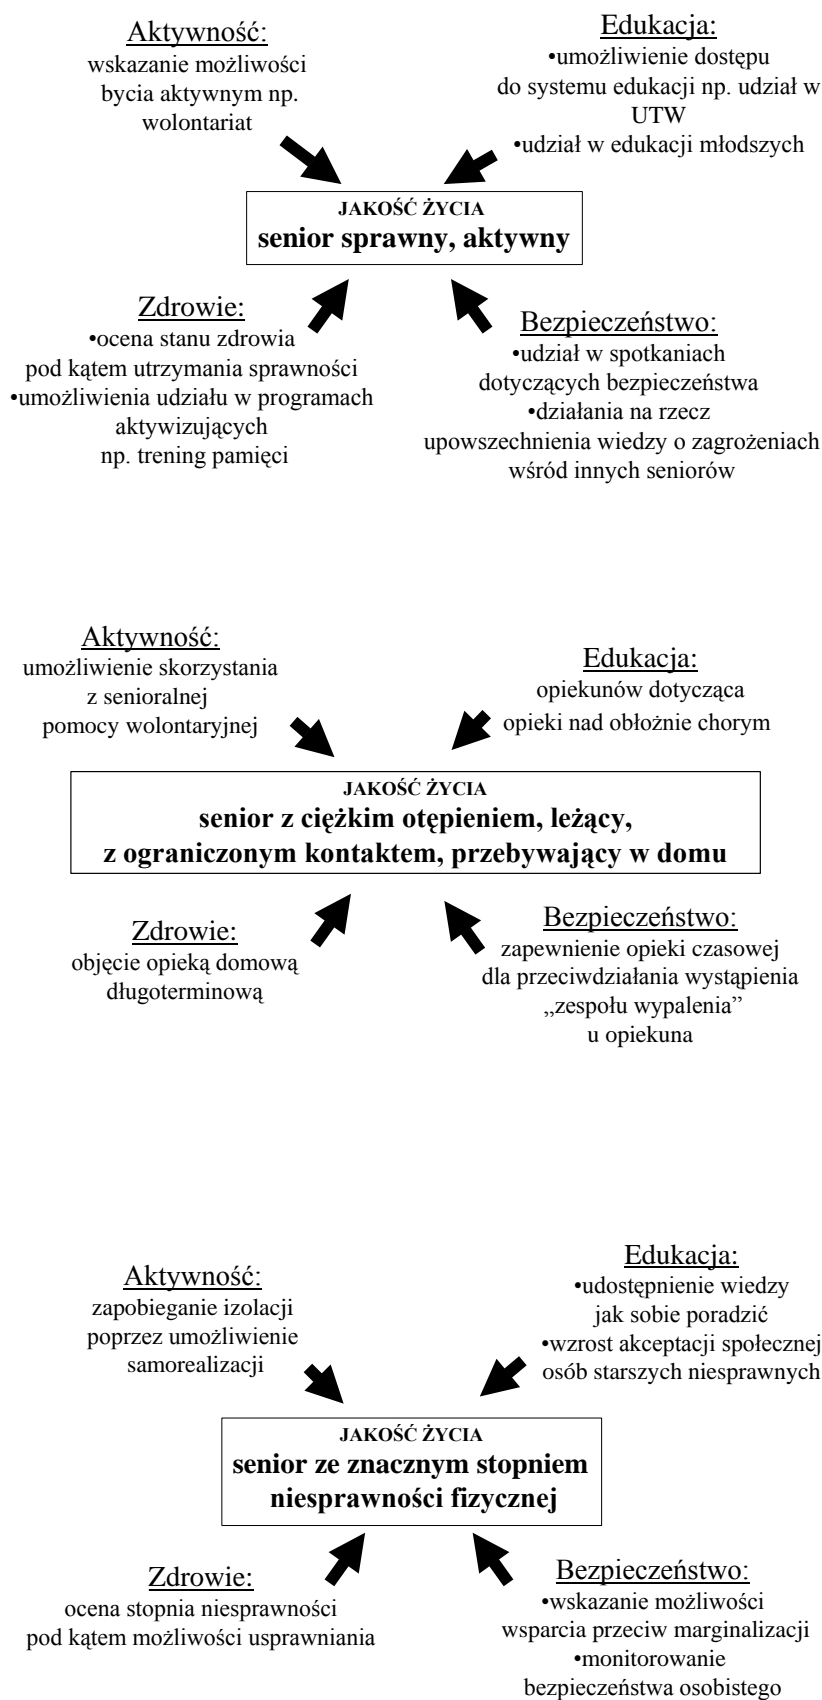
Aktywność:
wskazanie możliwości bycia aktywnym np. wolontariat

Edukacja:
•umożliwienie dostępu do systemu edukacji np. udział w UTW
•udział w edukacji młodszych

JAKOŚĆ ŻYCIA
senior sprawny, aktywny

Zdrowie:
•ocena stanu zdrowia pod kątem utrzymania sprawności
•umożliwienia udziału w programach aktywizujących np. trening pamięci

Bezpieczeństwo:
•udział w spotkaniach dotyczących bezpieczeństwa
•działania na rzecz upowszechnienia wiedzy o zagrożeniach wśród innych seniorów

Aktywność:
umożliwienie skorzystania z senioralnej pomocy wolontaryjnej

Edukacja:
opiekunów dotycząca opieki nad obłożnie chorym

JAKOŚĆ ŻYCIA
senior z ciężkim otępieniem, leżący, z ograniczonym kontaktem, przebywający w domu

Zdrowie:
objęcie opieką domową długoterminową

Bezpieczeństwo:
zapewnienie opieki czasowej dla przeciwdziałania wystąpienia „zespołu wypalenia" u opiekuna

Aktywność:
zapobieganie izolacji poprzez umożliwienie samorealizacji

Edukacja:
•udostępnienie wiedzy jak sobie poradzić
•wzrost akceptacji społecznej osób starszych niesprawnych

JAKOŚĆ ŻYCIA
senior ze znacznym stopniem niesprawności fizycznej

Zdrowie:
ocena stopnia niesprawności pod kątem możliwości usprawniania

Bezpieczeństwo:
•wskazanie możliwości wsparcia przeciw marginalizacji
•monitorowanie bezpieczeństwa osobistego